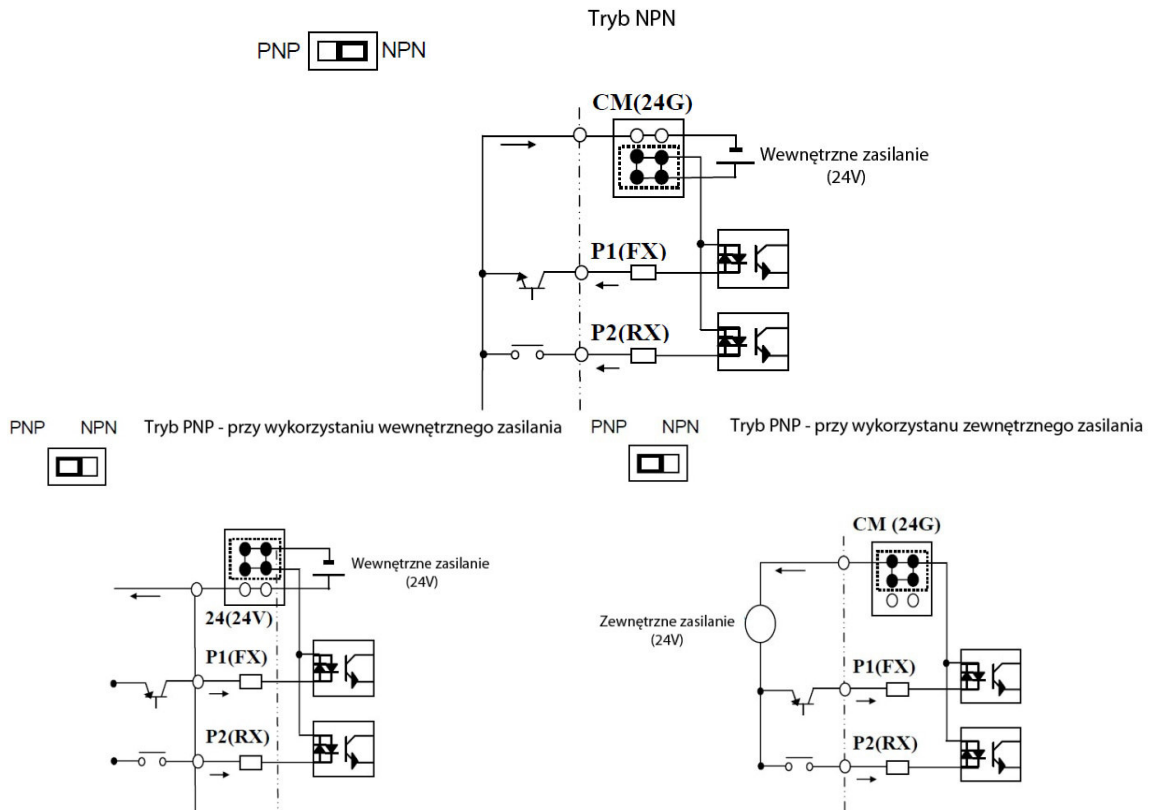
Tryb NPN

PNP NPN

CM(24G)

Wewnętrzne zasilanie (24V)

P1(FX)

P2(RX)

PNP NPN Tryb PNP - przy wykorzystaniu wewnętrznego zasilania

PNP NPN Tryb PNP - przy wykorzystanu zewnętrznego zasilania

Wewnętrzne zasilanie (24V)

24(24V)

P1(FX)

P2(RX)

CM (24G)

Zewnętrzne zasilanie (24V)

P1(FX)

P2(RX)